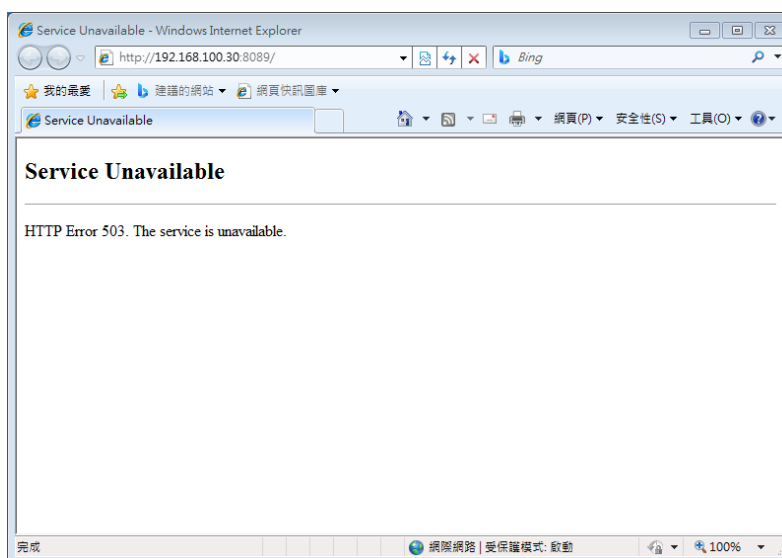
Service Unavailable - Windows Internet Explorer

http://192.168.100.30:8089/

Bing

我的最愛

建議的網站 ▾

網頁快訊圖庫 ▾

Service Unavailable

網頁(P) ▾ 安全性(S) ▾ 工具(O) ▾

Service Unavailable

HTTP Error 503. The service is unavailable.

完成

網際網路 | 受保護模式: 啟動

100%